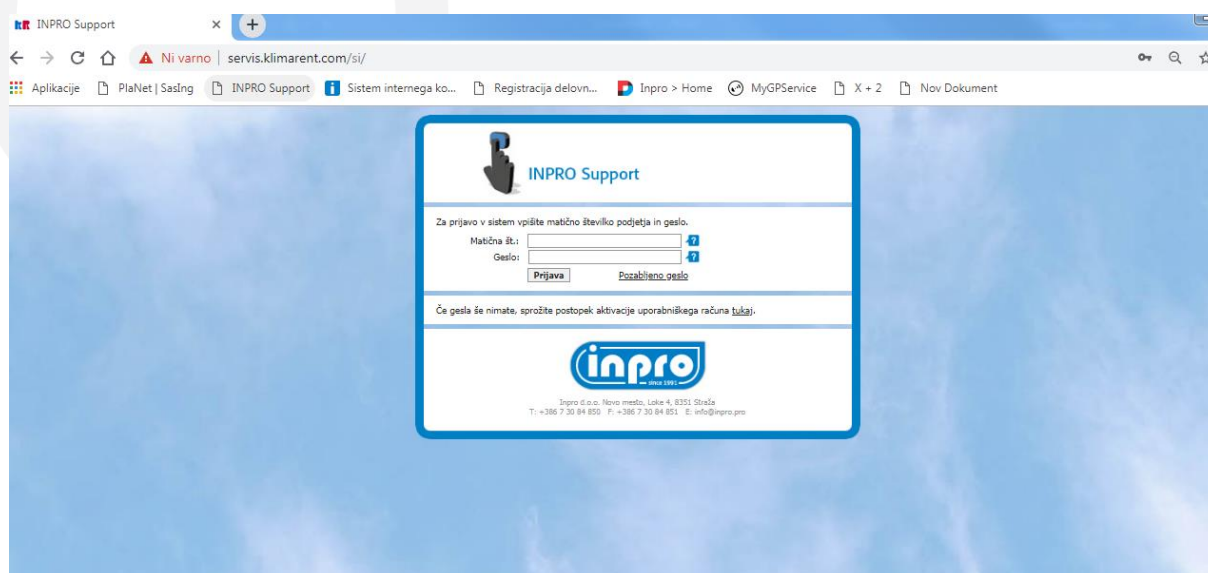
INPRO Support ×

Ni varno | servis.klimarent.com/si/

Aplikacije PlaNet | SasIng INPRO Support Sistem internega ko... Registracija delovn... Inpro > Home MyGPService X + 2 Nov Dokument

INPRO Support

Za prijavo v sistem vpišite matično številko podjetja in geslo.

Matična št.: ?
Geslo: ?
Prijava Pozabljeno geslo

Če gesla še nimate, sprožite postopek aktivacije uporabniškega računa tukaj.

inpro
since 1991

Inpro d.o.o. Novo mesto, Loke 4, 8351 Straža
T: +386 7 30 84 850 F: +386 7 30 84 851 E: info@inpro.pro